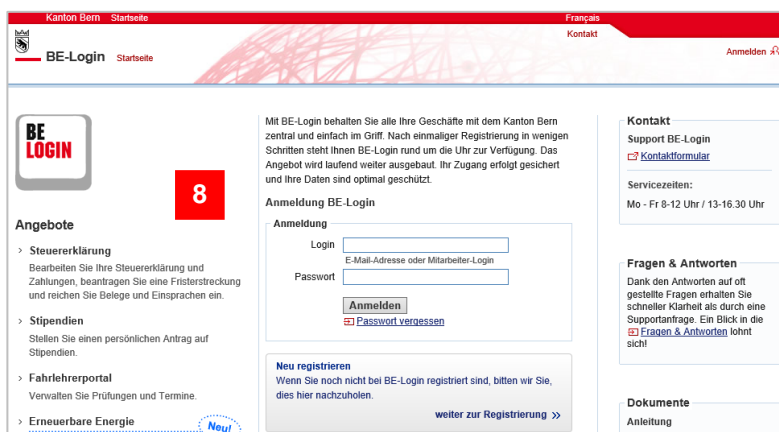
Kanton Bern Startseite
Français
Kontakt
BE-Login Startseite
Anmelden

BE
LOGIN

8

Angebote

› Steuererklärung
Bearbeiten Sie Ihre Steuererklärung und Zahlungen, beantragen Sie eine Fristerstreckung und reichen Sie Belege und Einsprachen ein.

› Stipendien
Stellen Sie einen persönlichen Antrag auf Stipendien.

› Fahrlehrerportal
Verwalten Sie Prüfungen und Termine.

› Erneuerbare Energie
Neu!

Mit BE-Login behalten Sie alle Ihre Geschäfte mit dem Kanton Bern zentral und einfach im Griff. Nach einmaliger Registrierung in wenigen Schritten steht Ihnen BE-Login rund um die Uhr zur Verfügung. Das Angebot wird laufend weiter ausgebaut. Ihr Zugang erfolgt gesichert und Ihre Daten sind optimal geschützt.

Anmeldung BE-Login

Anmeldung
Login
E-Mail-Adresse oder Mitarbeiter-Login
Passwort
Anmelden
Passwort vergessen

Neu registrieren
Wenn Sie noch nicht bei BE-Login registriert sind, bitten wir Sie, dies hier nachzuholen.
weiter zur Registrierung »

Kontakt
Support BE-Login
Kontaktformular
Servicezeiten:
Mo - Fr 8-12 Uhr / 13-16.30 Uhr

Fragen & Antworten
Dank den Antworten auf oft gestellte Fragen erhalten Sie schneller Klarheit als durch eine Supportanfrage. Ein Blick in die Fragen & Antworten lohnt sich!

Dokumente
Anleitung